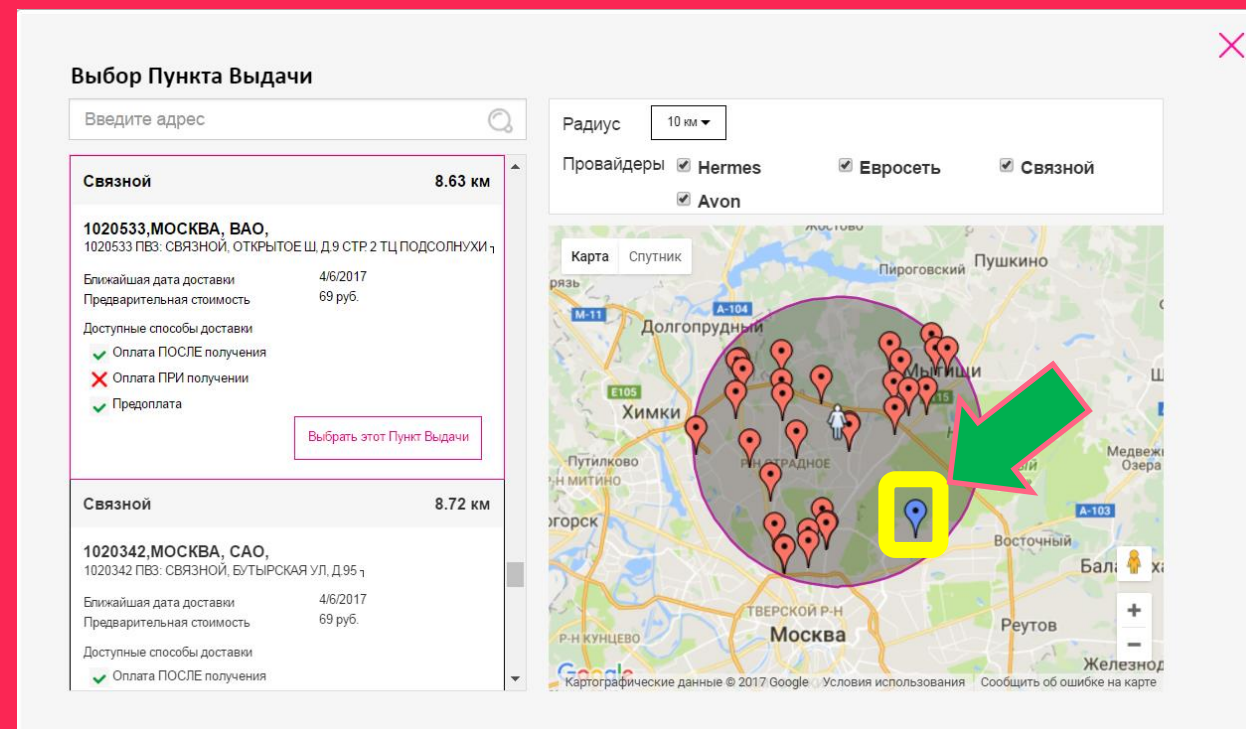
Выбор Пункта Выдачи

Введите адрес

Связной 8.63 км

1020533,МОСКВА, ВАО,
1020533 ПВЗ: СВЯЗНОЙ, ОТКРЫТОЕ Ш, Д.9 СТР.2 ТЦ ПОДСОЛНУХИ ┐

Ближайшая дата доставки 4/6/2017
Предварительная стоимость 69 руб.

Доступные способы доставки
Оплата ПОСЛЕ получения
Оплата ПРИ получении
Предоплата

Выбрать этот Пункт Выдачи

Связной 8.72 км

1020342,МОСКВА, САО,
1020342 ПВЗ: СВЯЗНОЙ, БУТЫРСКАЯ УЛ, Д.95 ┐

Ближайшая дата доставки 4/6/2017
Предварительная стоимость 69 руб.

Доступные способы доставки
Оплата ПОСЛЕ получения

Радиус 10 км

Провайдеры Hermes Евросеть Связной Avon

Карта Спутник

Жостово
Пироговский Пушкино
рязь
A-104
M-11
Долгопрудный
Мытищи
E105
Химки
Ш
Путилково
Р-Н ОТРАДНОЕ
Р-Н МИТИНО
Медвеж Озера
огорск
A-103
Восточный
Бала
ТВЕРСКОЙ Р-Н
Р-Н КУНЦЕВО
Москва
Реутов
Железнод
Google
Картографические данные © 2017 Google Условия использования Сообщить об ошибке на карте